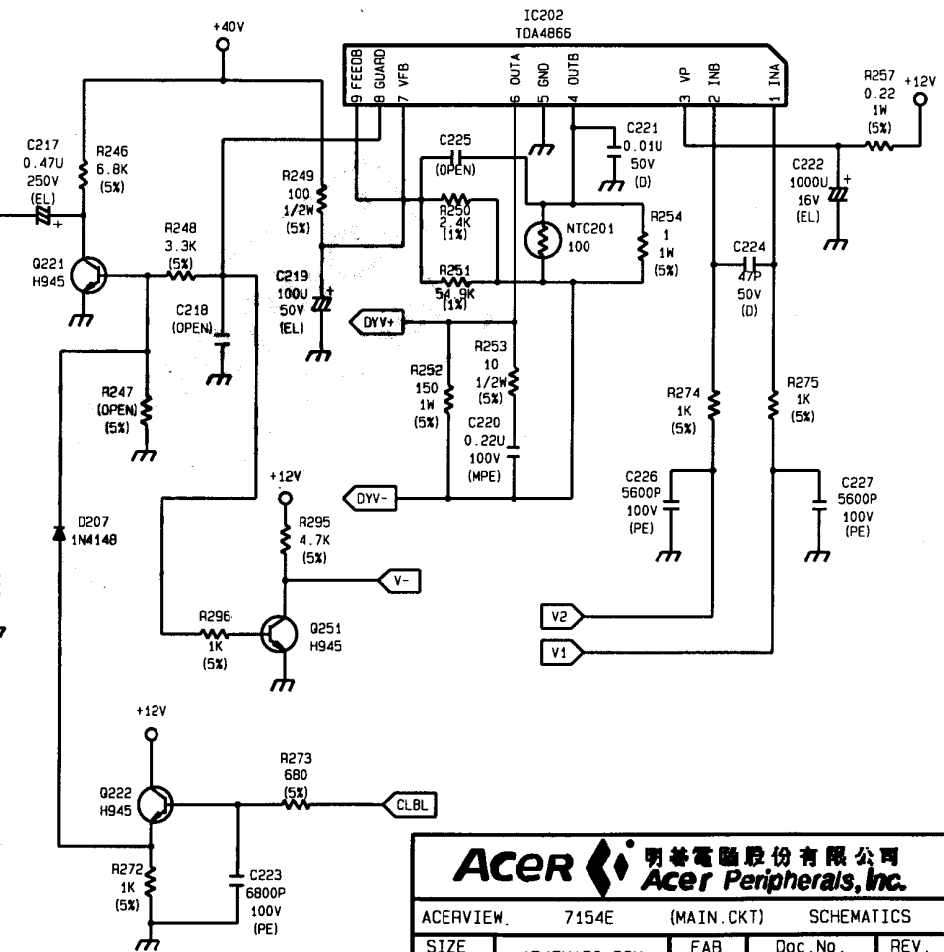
+40V

IC202
TDA4866

9 FEEDB
8 GUARD
7 VFB
6 OUTA
5 GND
4 OUTB
3 VP
2 INB
1 INA

R257
0.22
1W
(5%)
+12V

C217
0.47U
250V
(EL)

R246
6.8K
(5%)

C225
(OPEN)

C221
0.01U
50V
(D)

R249
100
1/2W
(5%)

R250
2.4K
(1%)

NTC201
100

R254
1
1W
(5%)

C222
1000U
16V
(EL)

R248
3.3K
(5%)

Q221
H945

C219
100U
50V
(EL)

R251
54.9K
(1%)

C224
47P
50V
(D)

C218
(OPEN)

DYV+

R253
10
1/2W
(5%)

R252
150
1W
(5%)

R247
(OPEN)
(5%)

C220
0.22U
100V
(MPE)

R274
1K
(5%)

R275
1K
(5%)

+12V

DYV-

C226
5600P
100V
(PE)

C227
5600P
100V
(PE)

D207
1N4148

R295
4.7K
(5%)

V-

R296
1K
(5%)

Q251
H945

V2

V1

+12V

R273
680
(5%)

Q222
H945

CLBL

R272
1K
(5%)

C223
6800P
100V
(PE)

ACER 明碁電腦股份有限公司 Acer Peripherals, Inc.

| ACERVIEW | 7154E | (MAIN.CKT) | SCHEMATICS |
|---|---|---|---|
| SIZE | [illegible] | FAB | Doc.No. | REV. |